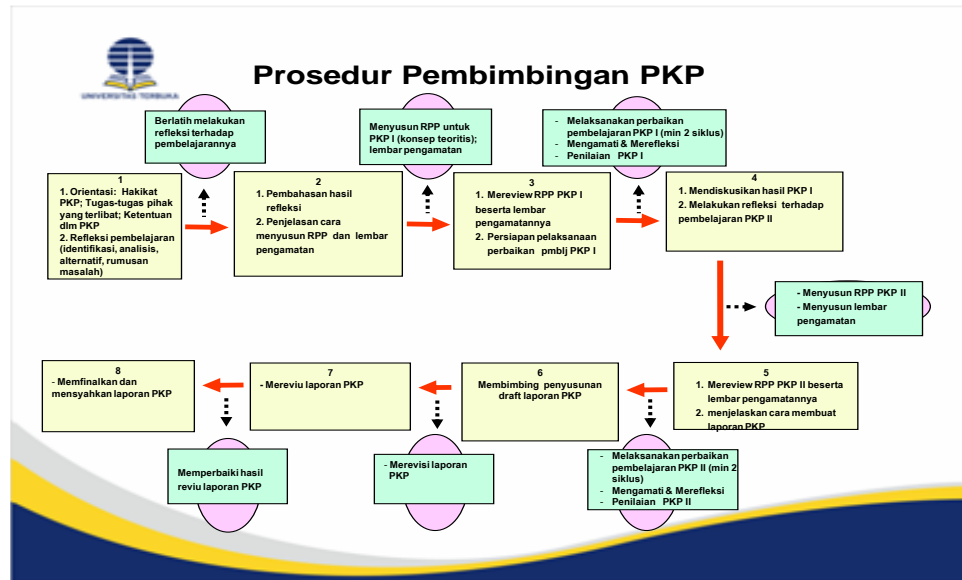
UNIVERSITAS TERBUKA

Prosedur Pembimbingan PKP

Berlatih melakukan refleksi terhadap pembelajarannya

Menyusun RPP untuk PKP I (konsep teoritis); lembar pengamatan

- Melaksanakan perbaikan pembelajaran PKP I (min 2 siklus)
- Mengamati & Merefleksi
- Penilaian PKP I

1
1. Orientasi: Hakikat PKP; Tugas-tugas pihak yang terlibat; Ketentuan dlm PKP
2. Refleksi pembelajaran (identifikasi, analisis, alternatif, rumusan masalah)

2
1. Pembahasan hasil refleksi
2. Penjelasan cara menyusun RPP dan lembar pengamatan

3
1. Mereview RPP PKP I beserta lembar pengamatannya
2. Persiapan pelaksanaan perbaikan pmblj PKP I

4
1. Mendiskusikan hasil PKP I
2. Melakukan refleksi terhadap pembelajaran PKP II

- Menyusun RPP PKP II
- Menyusun lembar pengamatan

8
- Memfinalkan dan mensyahkan laporan PKP

7
- Mereviu laporan PKP

6
Membimbing penyusunan draft laporan PKP

5
1. Mereview RPP PKP II beserta lembar pengamatannya
2. menjelaskan cara membuat laporan PKP

Memperbaiki hasil reviu laporan PKP

- Merevisi laporan PKP

- Melaksanakan perbaikan pembelajaran PKP II (min 2 siklus)
- Mengamati & Merefleksi
- Penilaian PKP II